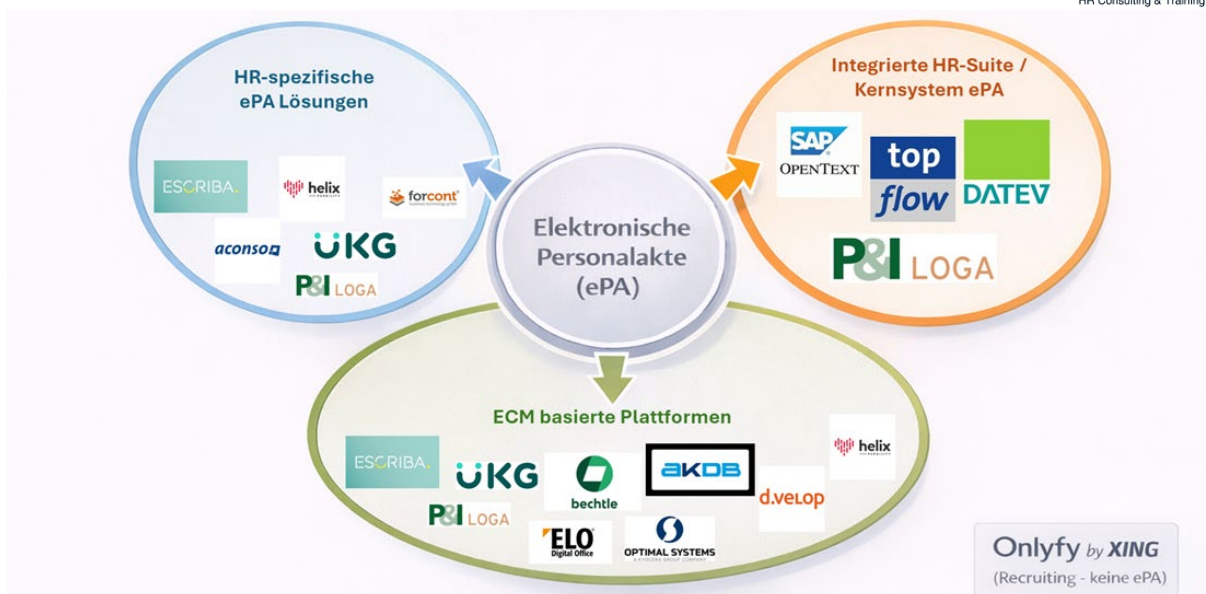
HR Consulting & Training

HR-spezifische ePA Lösungen

ESCRIBA.

helix

forcont

aconso

UKG

P&I LOGA

Elektronische Personalakte (ePA)

Integrierte HR-Suite / Kernsystem ePA

SAP OPENTEXT

top flow

DATEV

P&I LOGA

ECM basierte Plattformen

ESCRIBA.

UKG

bechtle

AKDB

d.velop

helix

P&I LOGA

ELO Digital Office

OPTIMAL SYSTEMS

Onlyfy by XING
(Recruiting - keine ePA)